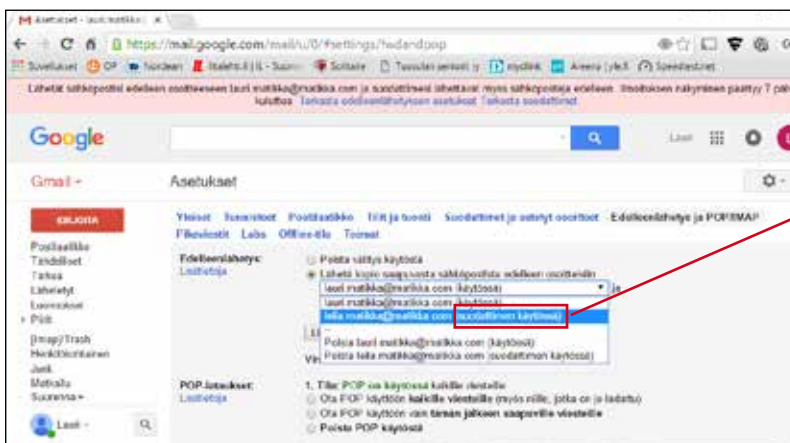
Asetukset - lauri.matikka@ ×

https://mail.google.com/mail/u/0/#settings/fwdandpop

Sovellukset OP Nordean Iltalehti.fi | IS - Suomi Soittaja Tasoalan periaatteet myöhemmin Areena | yle.fi Speedtest.net

Lähetät sähköpostisi edelleen osoitteeseen lauri.matikka@matikka.com ja suodattimesi lähettävät myös sähköpostia edelleen. Ilmoituksen näkyminen päättyy 7 päivän kuluttua. Tarkasta edelleenlähetyksen asetukset Tarkasta suodattimet

Google

Lauri

Gmail ▾

Asetukset

KIRJOITA

Postilaatikko
Tähdelliset
Tärkeä
Lähetetyt
Luonnokset
Piirit
[Imap]/Trash
Henkilökohtainen
Joulu
Matkailu
Suurenna ▾

Lauri

Yleiset Tunnisteet Postilaatikko Tilit ja tuonti Suodattimet ja estetyt osoitteet Edelleenlähetys ja POP/IMAP Pikeviestit Labs Offline-tila Teemat

Edelleenlähetys: Lisätietoja

Poista välitys käytöstä
Lähetä kopio saapuvasta sähköpostista edelleen osoitteeseen

lauri.matikka@matikka.com (käytössä) ja
lauri.matikka@matikka.com (käytössä)
leila.matikka@matikka.com (suodattimen käytössä)
Poista lauri.matikka@matikka.com (käytössä)
Poista leila.matikka@matikka.com (suodattimen käytössä)

POP-lataukset: Lisätietoja

1. Tila: POP on käytössä kaikille viesteille
Ota POP käyttöön kaikille viesteille (myös niille, jotka on jo ladattu)
Ota POP käyttöön vain tämän jälkeen saapuville viesteille
Poista POP käytöstä